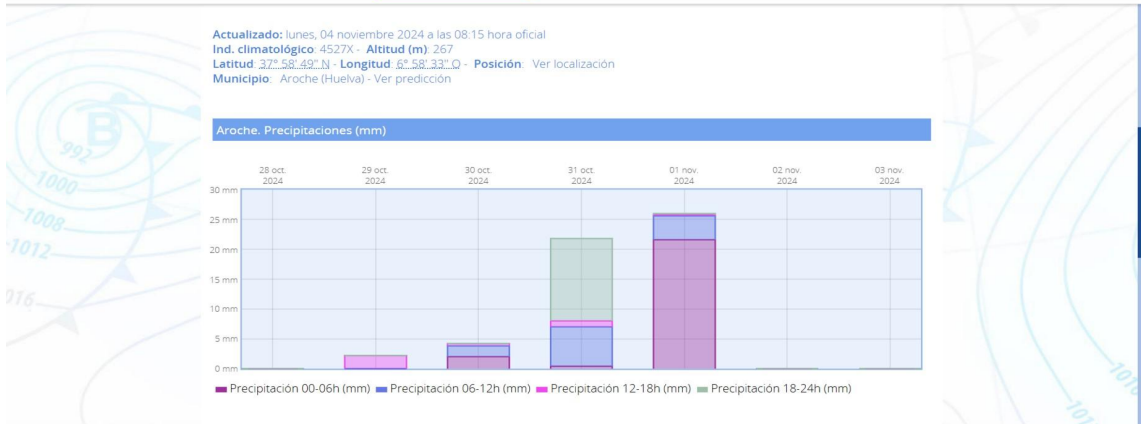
**Actualizado:** lunes, 04 noviembre 2024 a las 08:15 hora oficial
**Ind. climatológico**: 4527X - **Altitud (m)**: 267
**Latitud**: 37° 58' 49'' N - **Longitud**: 6° 58' 33'' O - **Posición**: Ver localización
**Municipio**: Aroche (Huelva) - Ver predicción

Aroche. Precipitaciones (mm)

28 oct. 2024
29 oct. 2024
30 oct. 2024
31 oct. 2024
01 nov. 2024
02 nov. 2024
03 nov. 2024

30 mm
25 mm
20 mm
15 mm
10 mm
5 mm
0 mm

Precipitación 00-06h (mm) Precipitación 06-12h (mm) Precipitación 12-18h (mm) Precipitación 18-24h (mm)

992
1000
1008
1012
1016
B